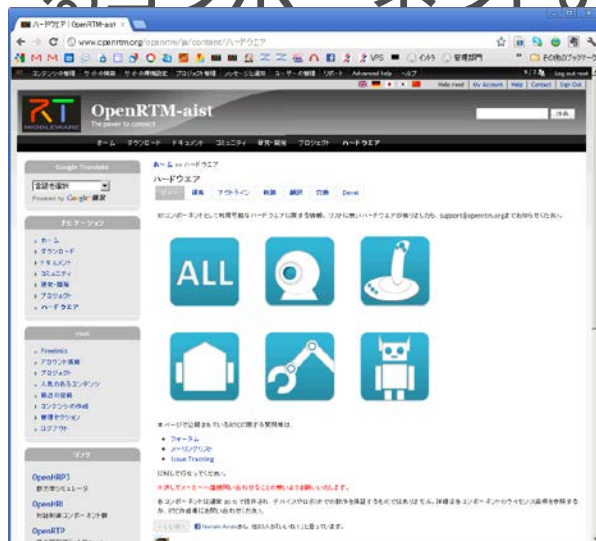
ハードウエア | OpenRTM-aist ×

www.openrtm.org/openrtm/ja/content/ハードウエア

VPS その他のブックマーク

コンテンツの管理 サイトの管理 プロジェクト管理 メッセージ一覧 ユーザーの管理 リポート Advanced help ヘルプ

Log out

Help need My Account Help Contact Sign Out

OpenRTM-aist
The power to connect

RT MIDDLEWARE

検索

ホーム ダウンロード ドキュメント コミュニティ 研究・開発 プロジェクト ハードウエア

Google Translate

言語を選択
Powered by Google 翻訳

ナビゲーション

ホーム
ダウンロード
ドキュメント
コミュニティ
研究・開発
プロジェクト
ハードウエア

root

Firmatics
アカウント情報
プロジェクト
人気のあるコンテンツ
最近の投稿
コンテンツの作成
管理セクション
ログアウト

リンク

OpenHRP3
動力学シミュレータ

OpenHRI
対話制御コンポーネント群

OpenRTP

ホーム >> ハードウエア

ハードウエア

ビュー 編集 アウトライン translate 翻訳 関連 Devel

RTコンポーネントとして利用可能なハードウエアに関する情報。リストに無いハードウエアが見つけましたら、support@openrtm.orgまでお知らせください。

ALL

本ページで公開されているRTCに関する質問等は、

フォーラム
メーリングリスト
Issue Tracking

に対して行なってください。

※決してメーカーへ直接問い合わせることの無いようお願いいたします。

各コンポーネントは通常 as is で提供され、デバイスやロボットでの動作を保証するものではありません。詳細は各コンポーネントのライセンス条件を参照するか、RTC作者等にお問い合わせください。

いいね！ Noriaki Andoさん、他85人がいいね！と言っています。